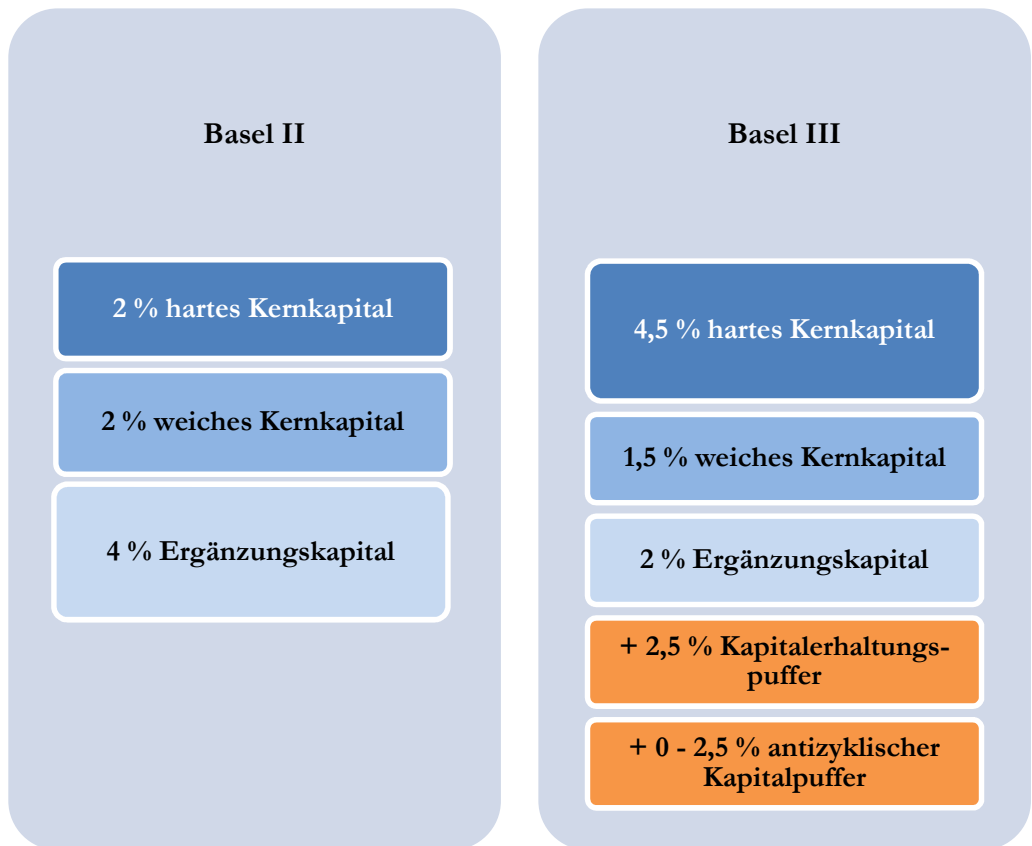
Basel II

2 % hartes Kernkapital

2 % weiches Kernkapital

4 % Ergänzungskapital

Basel III

4,5 % hartes Kernkapital

1,5 % weiches Kernkapital

2 % Ergänzungskapital

+ 2,5 % Kapitalerhaltungspuffer

+ 0 - 2,5 % antizyklischer Kapitalpuffer